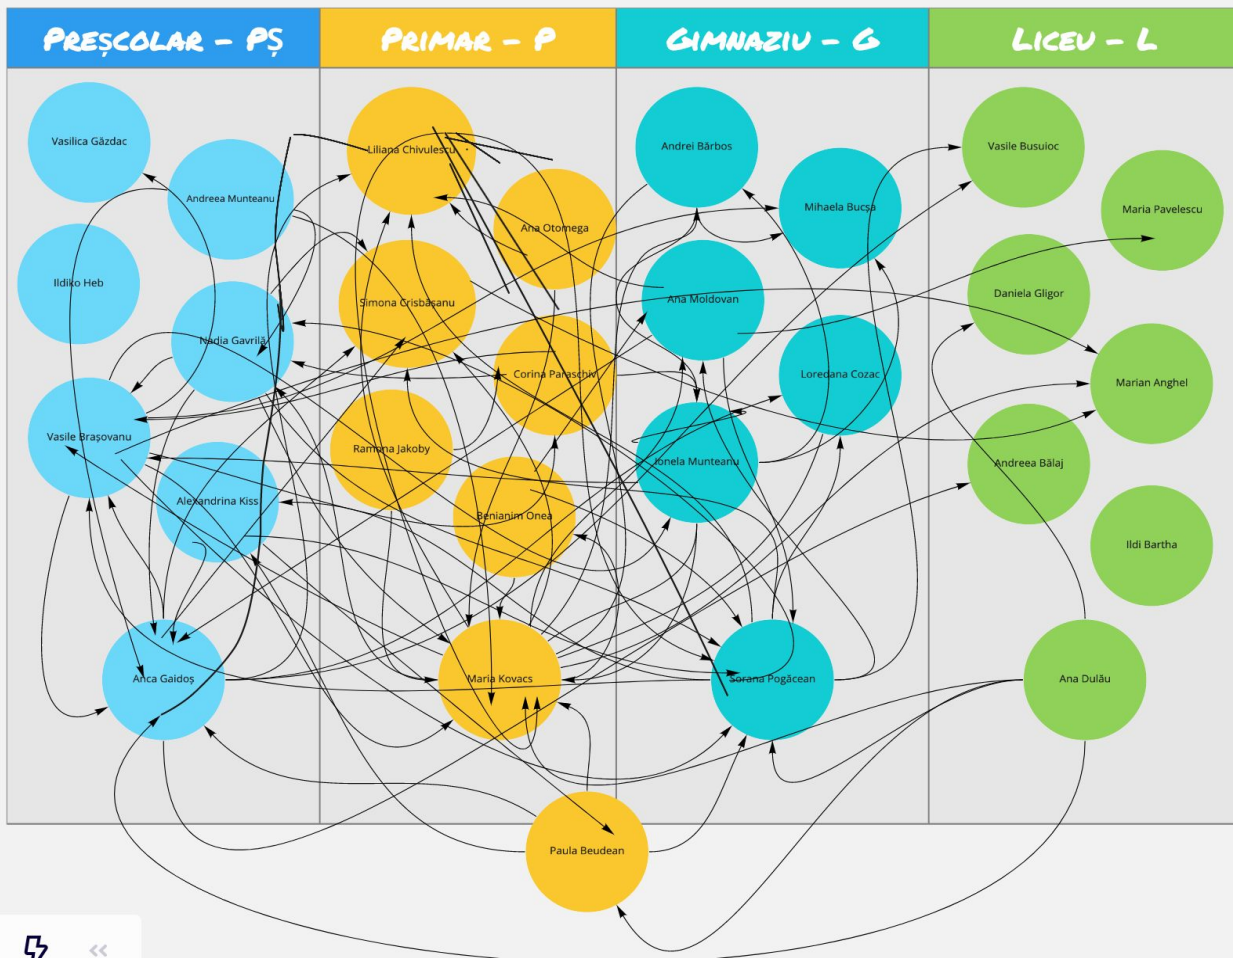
PREȘCOLAR - PȘ

PRIMAR - P

GIMNAZIU - G

LICEU - L

Vasilica Gâzdac

Andreea Munteanu

Ildiko Heb

Nadia Gavrilă

Vasile Brașovanu

Alexandrina Kiss

Anca Gaidoș

Liliana Chivulescu

Ana Otomega

Simona Crisbășanu

Corina Paraschiv

Ramona Jakoby

Benianim Onea

Maria Kovacs

Paula Beudean

Andrei Bărbos

Mihaela Bucșa

Ana Moldovan

Loredana Cozac

Ionela Munteanu

Sorana Pogăcean

Vasile Busuioc

Maria Pavelescu

Daniela Gligor

Marian Anghel

Andreea Bălaj

Ildi Bartha

Ana Dulău